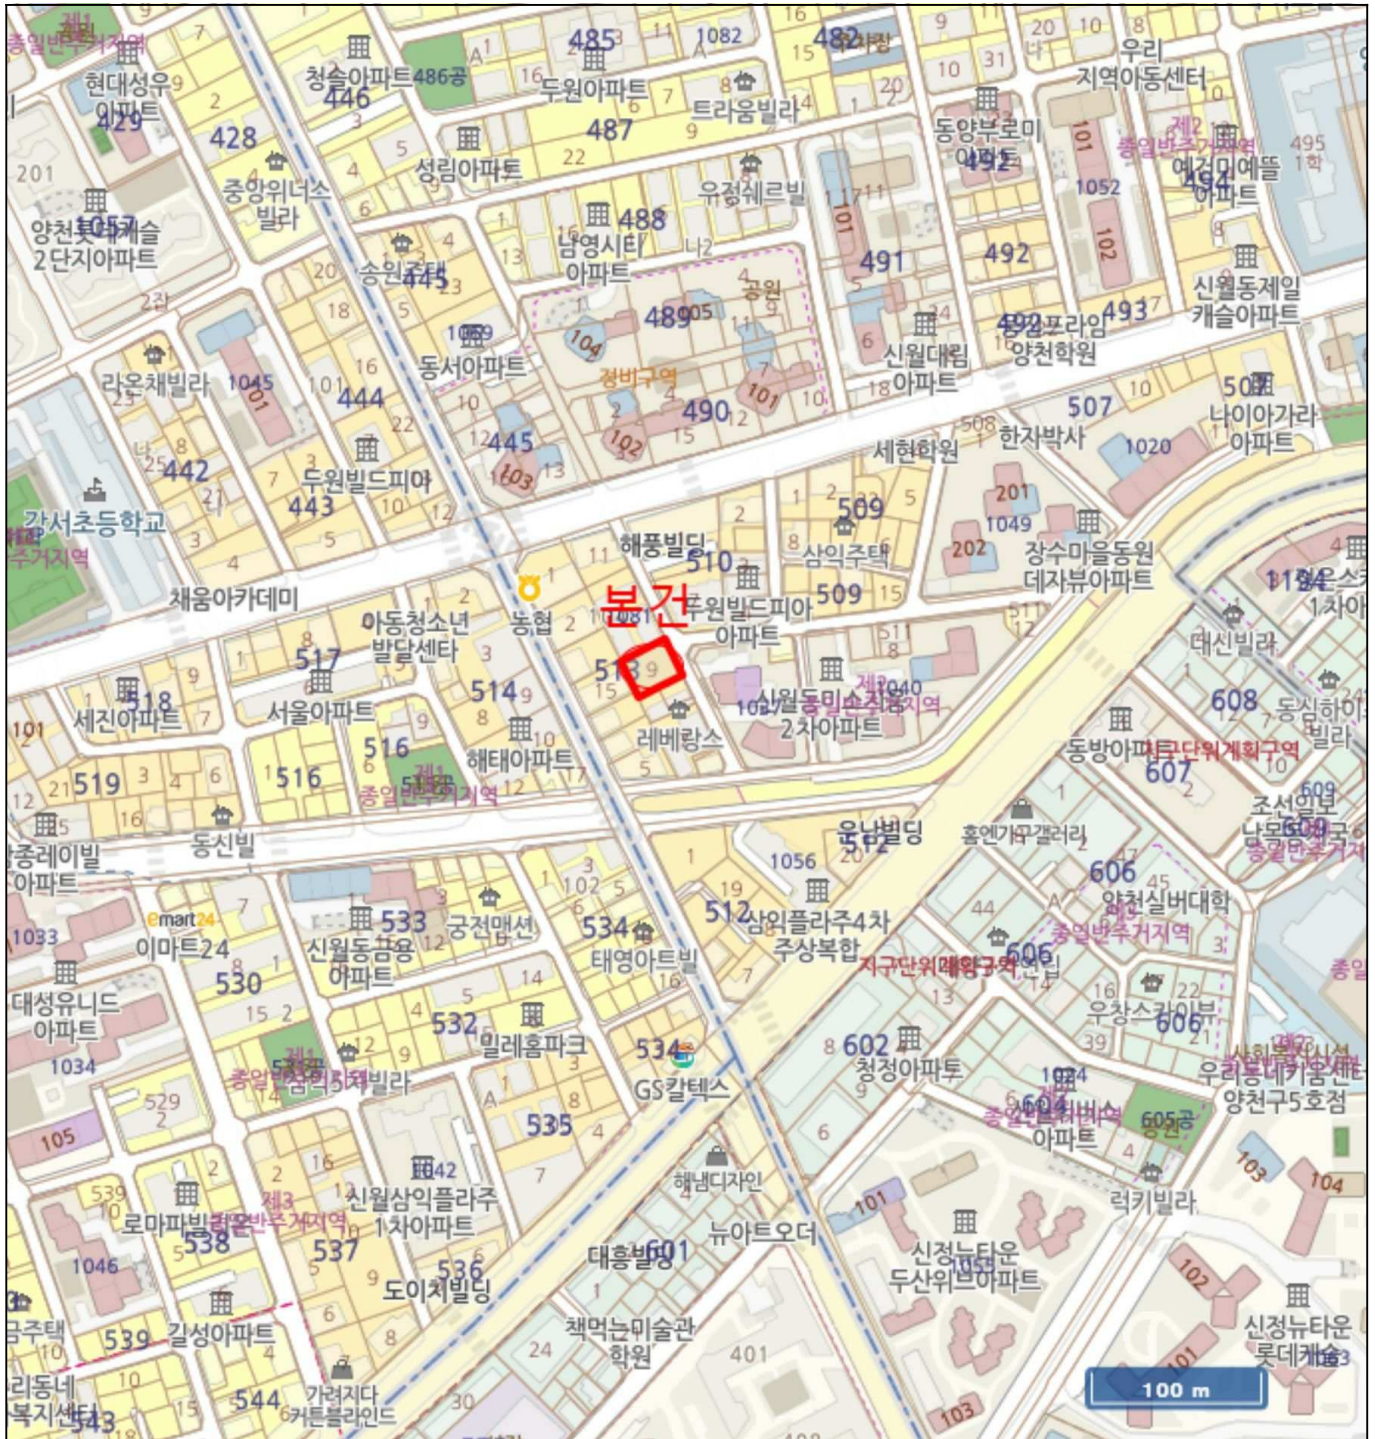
본건

종일반주거지역
현대성우아파트
429
428
201
양천롯데캐슬 2단지아파트
1057
청솔아파트
446
486공
485
두원아파트
487
1082
트라움빌라
482
15
우리지역아동센터
동양부로미
492
101
1052
102
예건미예뜰아파트
495
494
중앙위너스빌라
성림아파트
22
유정쉐르빌
488
남영시티아파트
491
492
신월동제일캐슬아파트
송원주택
445
1069
동서아파트
489
공원
104
정비구역
101
490
102
103
445
신월대림아파트
493
양천학원
507
라온채빌라
1045
444
442
443
두원빌드피아
세현학원
한자박사
1020
나이아가라아파트
508
강서초등학교
채움아카데미
해풍빌딩
510
삼익주택
509
201
1049
202
장수마을동원데자뷰아파트
1184
대신빌라
1081
두원빌드피아아파트
509
농협
아동청소년발달센터
517
518
세진아파트
서울아파트
514
513
1040
신월동미소지움 2차아파트
레베랑스
해태아파트
516
516
519
동신빌
동방아파트
607
608
동심하이빌라
지구단위계획구역
조선일보
606
운남빌딩
512
홈엔가구갤러리
1056
정원실버대학
종일반주거지역
종레이빌아파트
1033
emart24
이마트24
533
궁전맨션
신월동금용아파트
534
태영아트빌
512
삼익플라주4차주상복합
606
우창스카이뷰
530
대성유니드아파트
1034
532
밀레홈파크
534
GS칼텍스
602
청정아파트
1024
604
아파트
605공
우리동네키움센터
양천구5호점
105
529
535
1042
신월삼익플라주 1차아파트
해냄디자인
럭키빌라
103
104
539
로마파빌리온
538
537
1046
536
도이치빌딩
601
대흥빌딩
뉴아트오더
신정뉴타운 두산위브아파트
102
101
신정뉴타운 롯데캐슬
539
길성아파트
책먹는미술관학원
401
544
543
가려지다 커튼블라인드
103
100 m